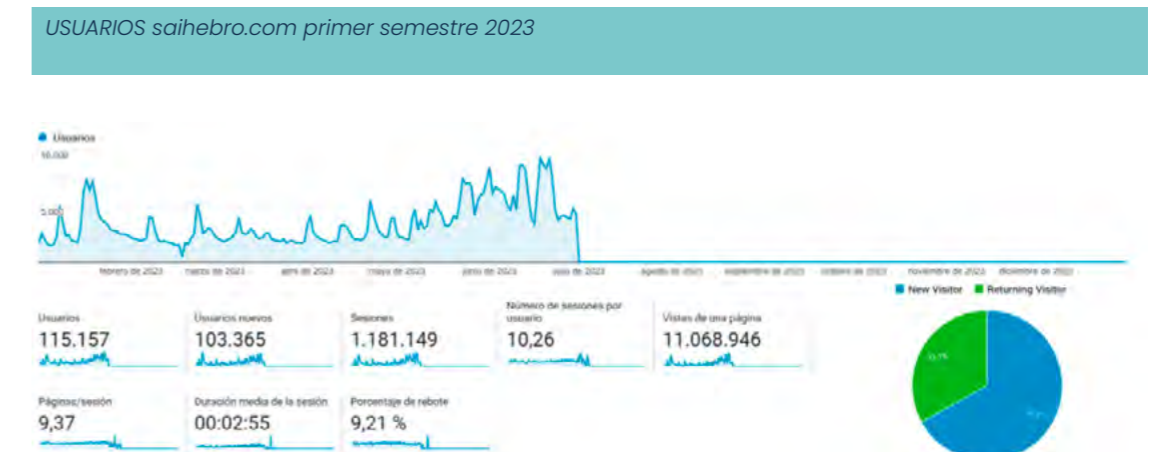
USUARIOS saihebro.com primer semestre 2023

Usuarios

10.000

5.000

febrero de 2023 marzo de 2023 abril de 2023 mayo de 2023 junio de 2023 julio de 2023 agosto de 2023 septiembre de 2023 octubre de 2023 noviembre de 2023 diciembre de 2023

New Visitor Returning Visitor

Usuarios
115.157

Usuarios nuevos
103.365

Sesiones
1.181.149

Número de sesiones por usuario
10,26

Vistas de una página
11.068.946

Páginas/sesión
9,37

Duración media de la sesión
00:02:55

Porcentaje de rebote
9,21 %

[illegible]

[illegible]